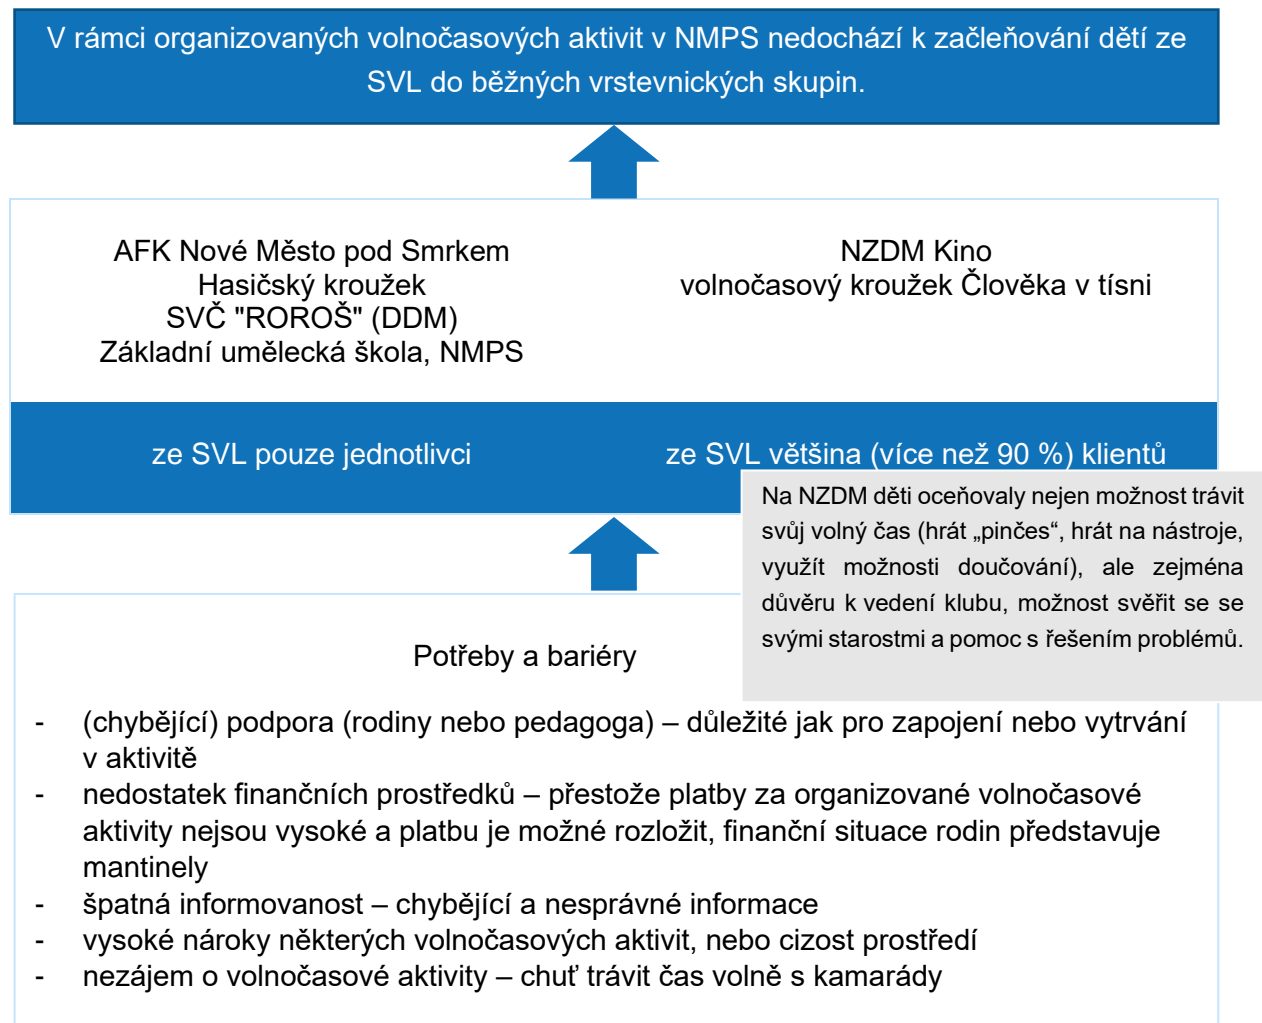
V rámci organizovaných volnočasových aktivit v NMPS nedochází k začleňování dětí ze SVL do běžných vrstevnických skupin.

AFK Nové Město pod Smrkem
Hasičský kroužek
SVČ "ROROŠ" (DDM)
Základní umělecká škola, NMPS

NZDM Kino
volnočasový kroužek Člověka v tísni

ze SVL pouze jednotlivci

ze SVL většina (více než 90 %) klientů

Na NZDM děti oceňovaly nejen možnost trávit svůj volný čas (hrát „pinčes“, hrát na nástroje, využít možnosti doučování), ale zejména důvěru k vedení klubu, možnost svěřit se se svými starostmi a pomoc s řešením problémů.

Potřeby a bariéry

- (chybějící) podpora (rodiny nebo pedagoga) – důležité jak pro zapojení nebo vytrvání v aktivitě
- nedostatek finančních prostředků – přestože platby za organizované volnočasové aktivity nejsou vysoké a platbu je možné rozložit, finanční situace rodin představuje mantinely
- špatná informovanost – chybějící a nesprávné informace
- vysoké nároky některých volnočasových aktivit, nebo cizost prostředí
- nezájem o volnočasové aktivity – chuť trávit čas volně s kamarády